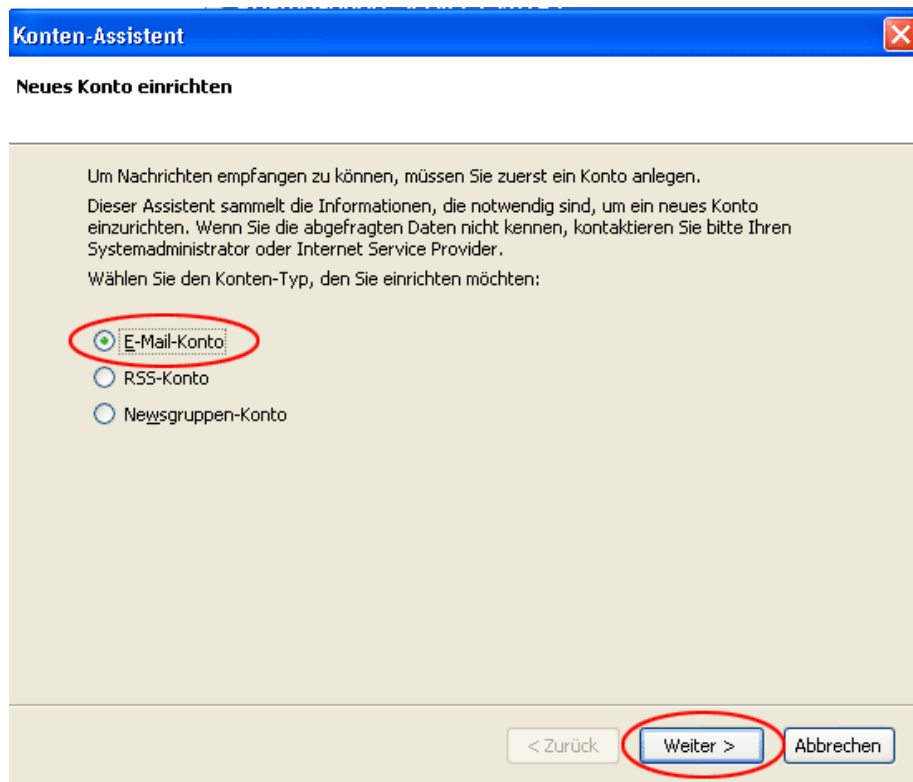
Konten-Assistent

Neues Konto einrichten

Um Nachrichten empfangen zu können, müssen Sie zuerst ein Konto anlegen.

Dieser Assistent sammelt die Informationen, die notwendig sind, um ein neues Konto einzurichten. Wenn Sie die abgefragten Daten nicht kennen, kontaktieren Sie bitte Ihren Systemadministrator oder Internet Service Provider.

Wählen Sie den Konten-Typ, den Sie einrichten möchten:

E-Mail-Konto

RSS-Konto

Newsgruppen-Konto

< Zurück

Weiter >

Abbrechen